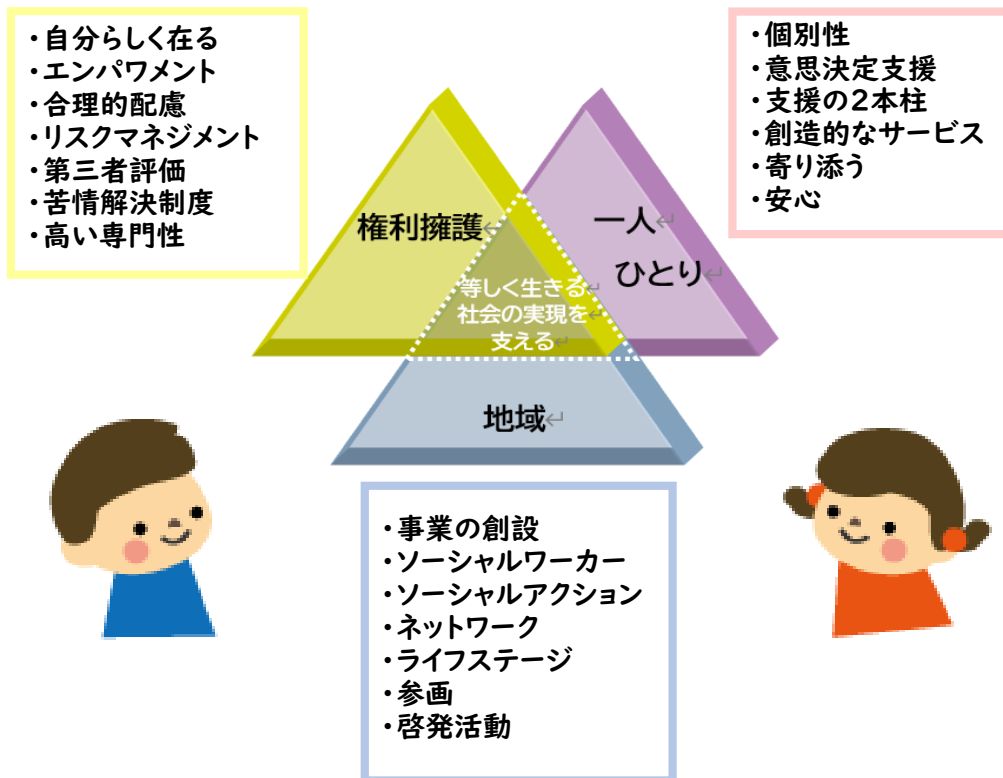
・自分らしく在る
・エンパワメント
・合理的配慮
・リスクマネジメント
・第三者評価
・苦情解決制度
・高い専門性

・個別性
・意思決定支援
・支援の2本柱
・創造的なサービス
・寄り添う
・安心

権利擁護

一人
ひとり

等しく生きる
社会の実現を
支える

地域

・事業の創設
・ソーシャルワーカー
・ソーシャルアクション
・ネットワーク
・ライフステージ
・参画
・啓発活動